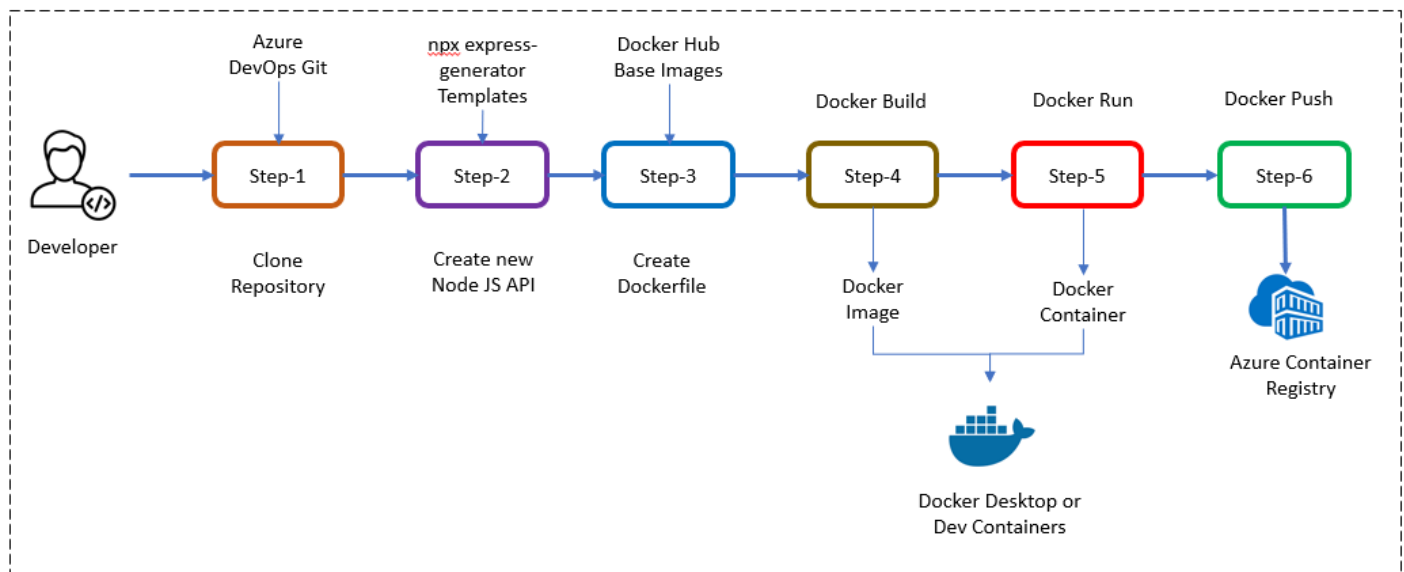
Developer

Azure DevOps Git

Step-1

Clone Repository

npx express-generator Templates

Step-2

Create new Node JS API

Docker Hub Base Images

Step-3

Create Dockerfile

Docker Build

Step-4

Docker Image

Docker Run

Step-5

Docker Container

Docker Desktop or Dev Containers

Docker Push

Step-6

Azure Container Registry